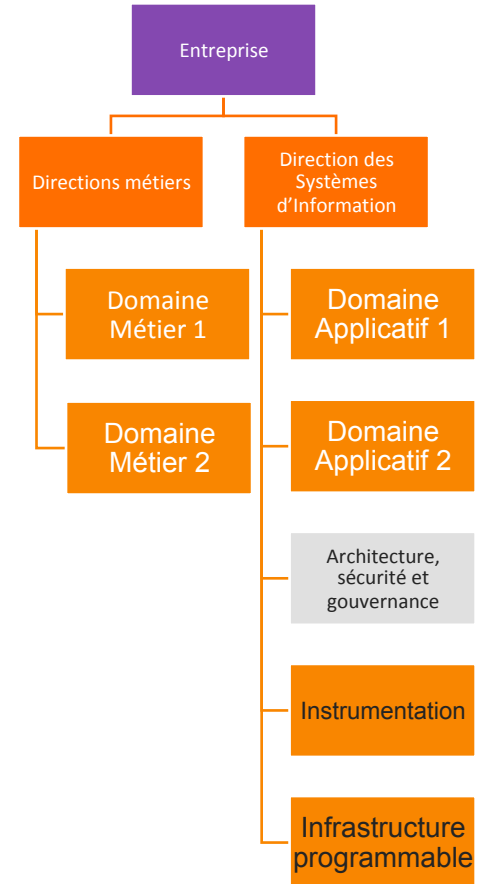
Entreprise

Directions métiers

Direction des Systèmes d'Information

Domaine Métier 1

Domaine Métier 2

Domaine Applicatif 1

Domaine Applicatif 2

Architecture, sécurité et gouvernance

Instrumentation

Infrastructure programmable